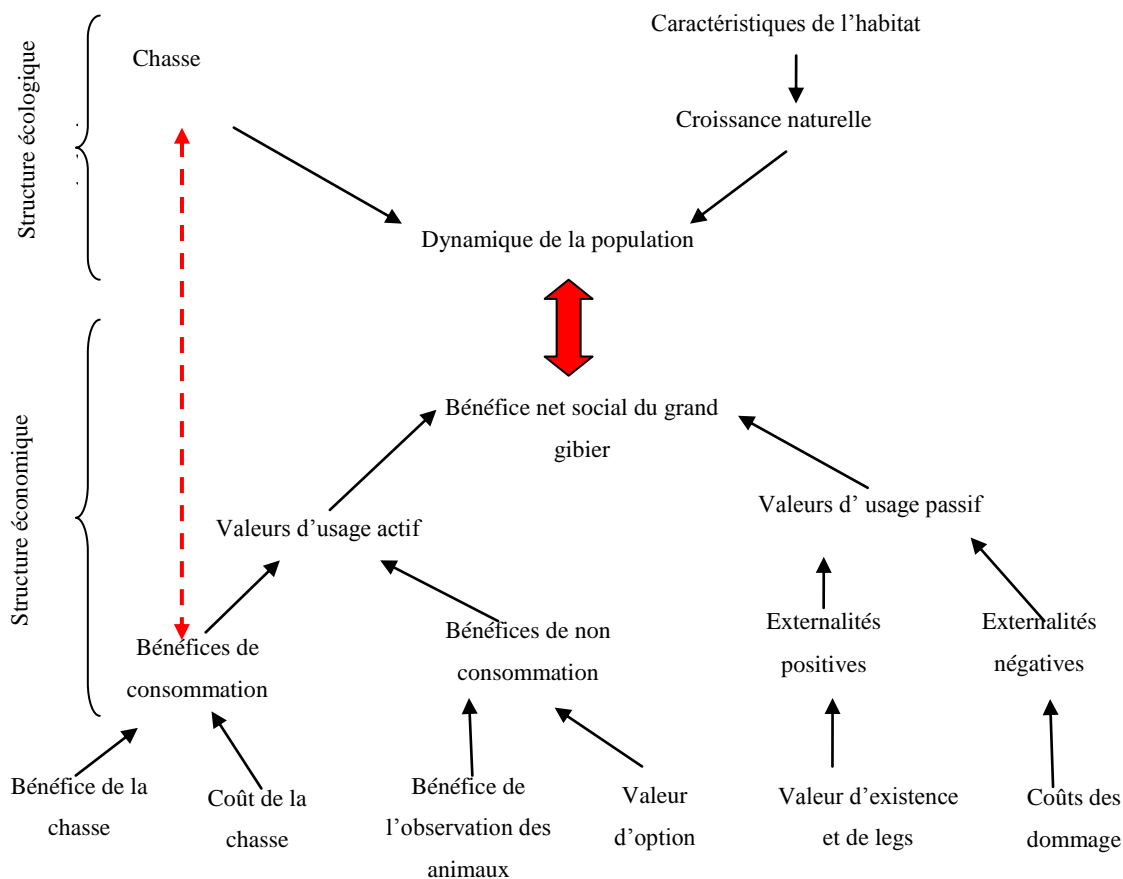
Structure écologique

Chasse

Caractéristiques de l'habitat

Croissance naturelle

Dynamique de la population

Structure économique

Bénéfice net social du grand gibier

Valeurs d'usage actif

Valeurs d' usage passif

Bénéfices de consommation

Bénéfices de non consommation

Externalités positives

Externalités négatives

Bénéfice de la chasse

Coût de la chasse

Bénéfice de l'observation des animaux

Valeur d'option

Valeur d'existence et de legs

Coûts des dommage